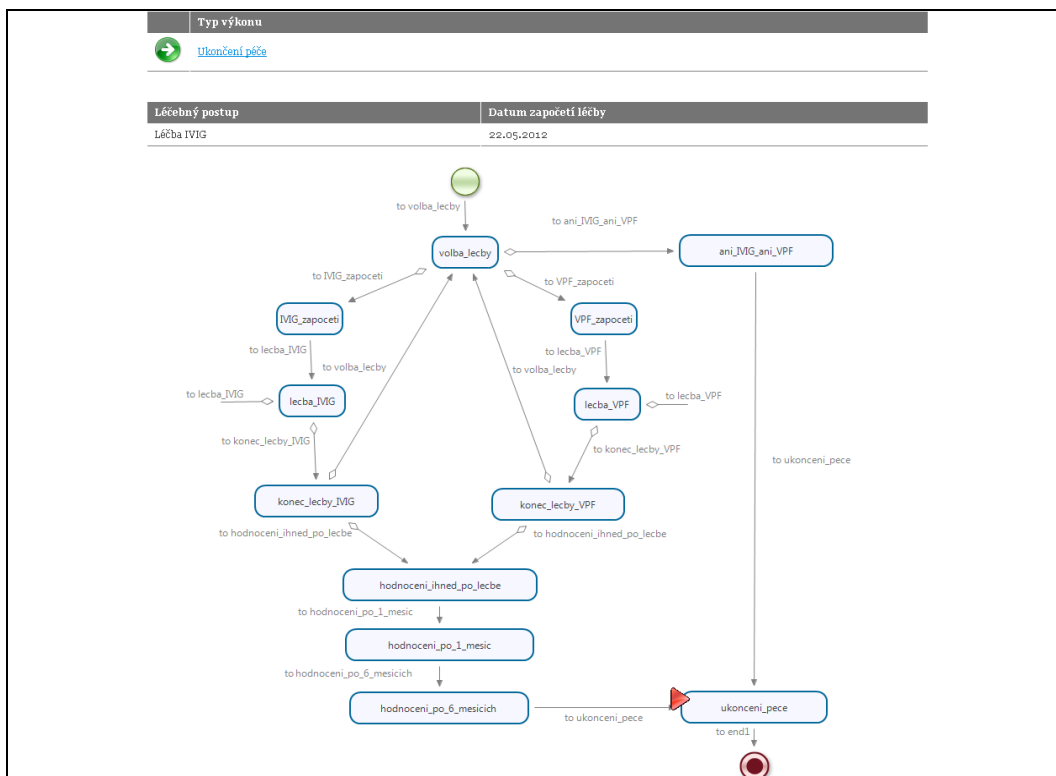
| | Typ výkonu |
|---|---|
| | Ukončení péče |

| Léčebný postup | Datum započetí léčby |
|---|---|
| Léčba IVIG | 22.05.2012 |

to volba_lecby

to ani_IVIG_ani_VPF

volba_lecby

ani_IVIG_ani_VPF

to IVIG_zapoceti

to VPF_zapoceti

IVIG_zapoceti

VPF_zapoceti

to lecba_IVIG

to volba_lecby

to lecba_VPF

to volba_lecby

to lecba_IVIG

lecba_IVIG

lecba_VPF

to lecba_VPF

to konec_lecby_IVIG

to konec_lecby_VPF

to ukonceni_pece

konec_lecby_IVIG

konec_lecby_VPF

to hodnoceni_ihned_po_lecbe

to hodnoceni_ihned_po_lecbe

hodnoceni_ihned_po_lecbe

to hodnoceni_po_1_mesic

hodnoceni_po_1_mesic

to hodnoceni_po_6_mesicich

hodnoceni_po_6_mesicich

to ukonceni_pece

ukonceni_pece

to end1